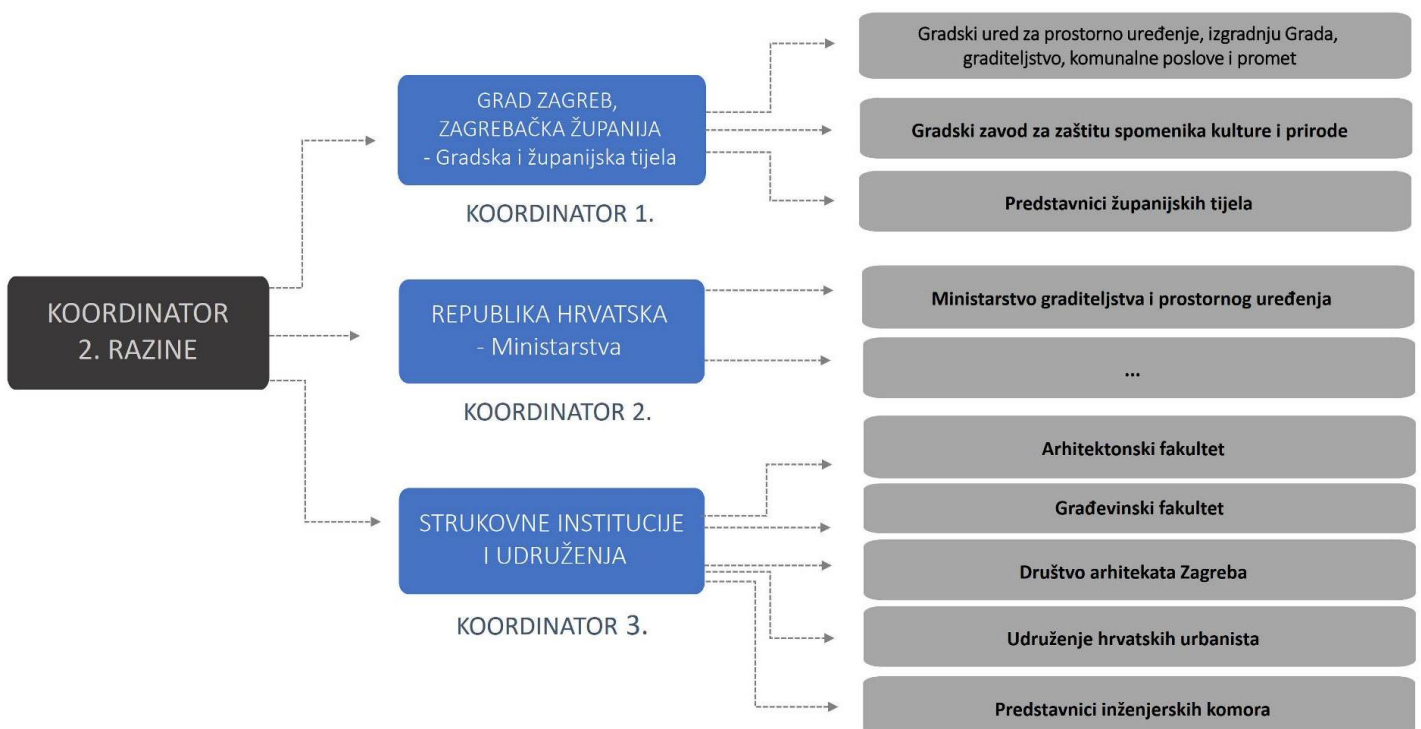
KOORDINATOR
2. RAZINE

GRAD ZAGREB,
ZAGREBAČKA ŽUPANIJA
- Gradska i županijska tijela

KOORDINATOR 1.

Gradski ured za prostorno uređenje, izgradnju Grada, graditeljstvo, komunalne poslove i promet

Gradski zavod za zaštitu spomenika kulture i prirode

Predstavnici županijskih tijela

REPUBLIKA HRVATSKA
- Ministarstva

KOORDINATOR 2.

Ministarstvo graditeljstva i prostornog uređenja

...

STRUKOVNE INSTITUCIJE
I UDRUŽENJA

KOORDINATOR 3.

Arhitektonski fakultet

Građevinski fakultet

Društvo arhitekata Zagreba

Udruženje hrvatskih urbanista

Predstavnici inženjerskih komora